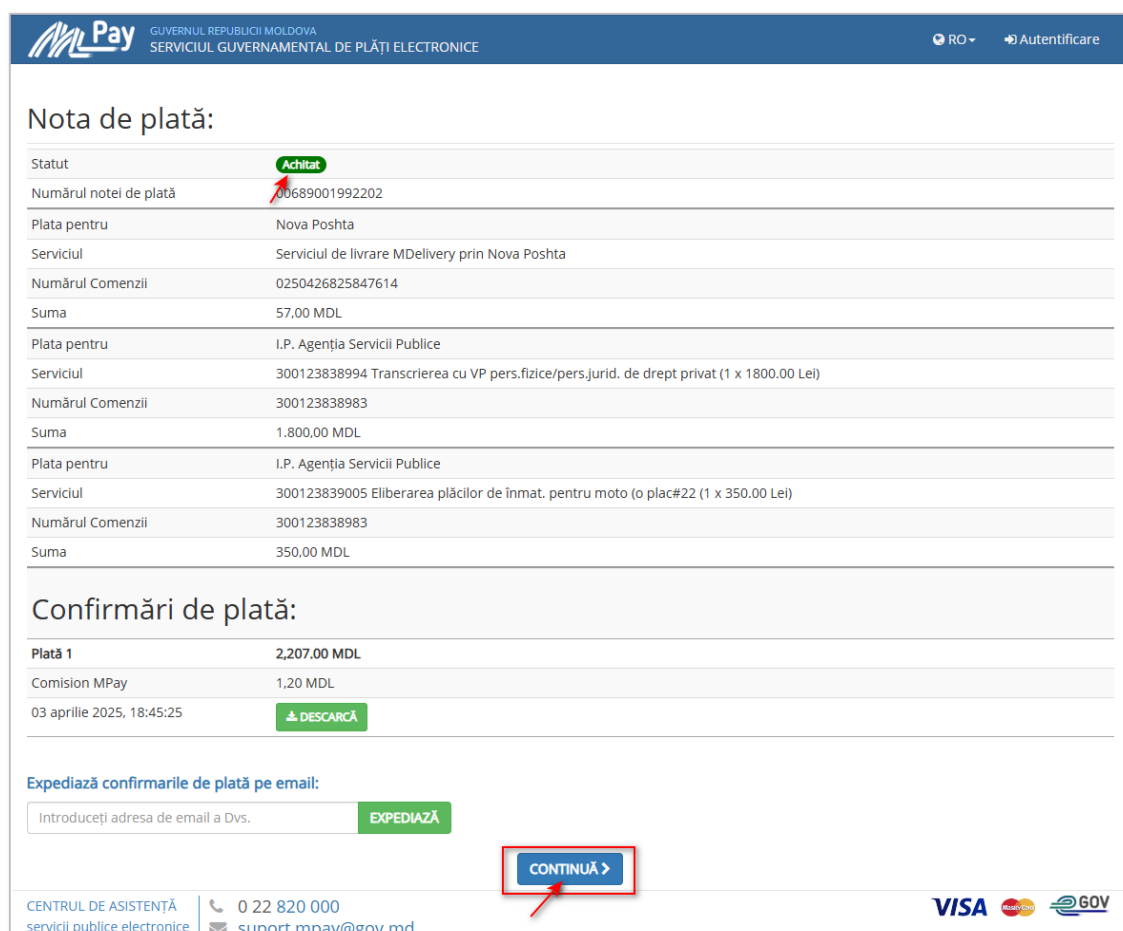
MPay GUVERNUL REPUBLICII MOLDOVA
SERVICIUL GUVERNAMENTAL DE PLĂȚI ELECTRONICE

RO Autentificare

Nota de plată:

| | |
|---|---|
| Statut | Achitat |
| Numărul notei de plată | 00689001992202 |
| Plata pentru | Nova Poshta |
| Serviciul | Serviciul de livrare MDelivery prin Nova Poshta |
| Numărul Comenzii | 0250426825847614 |
| Suma | 57,00 MDL |
| Plata pentru | I.P. Agenția Servicii Publice |
| Serviciul | 300123838994 Transcrierea cu VP pers.fizice/pers.jurid. de drept privat (1 x 1800.00 Lei) |
| Numărul Comenzii | 300123838983 |
| Suma | 1.800,00 MDL |
| Plata pentru | I.P. Agenția Servicii Publice |
| Serviciul | 300123839005 Eliberarea plăcilor de înmat. pentru moto (o plac#22 (1 x 350.00 Lei) |
| Numărul Comenzii | 300123838983 |
| Suma | 350,00 MDL |

Confirmări de plată:

| | |
|---|---|
| Plată 1 | 2,207.00 MDL |
| Comision MPay | 1,20 MDL |
| 03 aprilie 2025, 18:45:25 | DESCARCĂ |

Expediază confirmarile de plată pe email:

Introduceți adresa de email a Dvs. EXPEDIAZĂ

CONTINUĂ

CENTRUL DE ASISTENȚĂ
servicii publice electronice

0 22 820 000
suport.mpay@gov.md

VISA MasterCard GOV